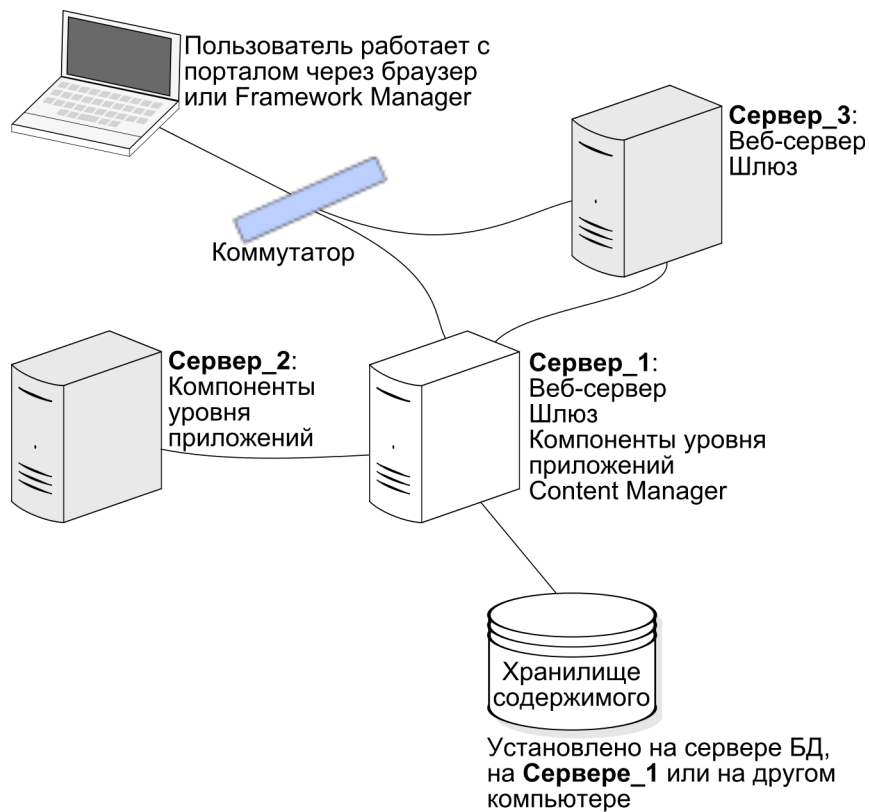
Пользователь работает с порталом через браузер или Framework Manager

Сервер_3:
Веб-сервер
Шлюз

Коммутатор

Сервер_2:
Компоненты уровня приложений

Сервер_1:
Веб-сервер
Шлюз
Компоненты уровня приложений
Content Manager

Хранилище содержимого

Установлено на сервере БД, на Сервере_1 или на другом компьютере